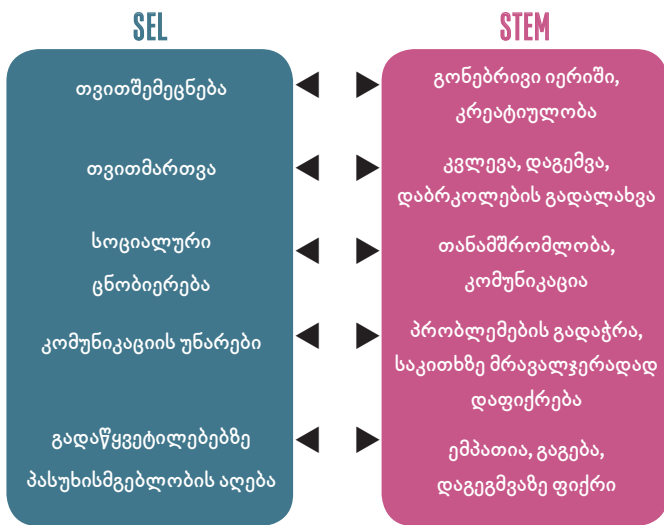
SEL

STEM

თვითშემეცნება

გონებრივი იერიში, კრეატიულობა

თვითმართვა

კვლევა, დაგეგმვა, დაბრკოლების გადალახვა

სოციალური ცნობიერება

თანამშრომლობა, კომუნიკაცია

კომუნიკაციის უნარები

პრობლემების გადაჭრა, საკითხზე მრავალჯერადად დაფიქრება

გადაწყვეტილებებზე პასუხისმგებლობის აღება

ემპათია, გაგება, დაგეგმვაზე ფიქრი